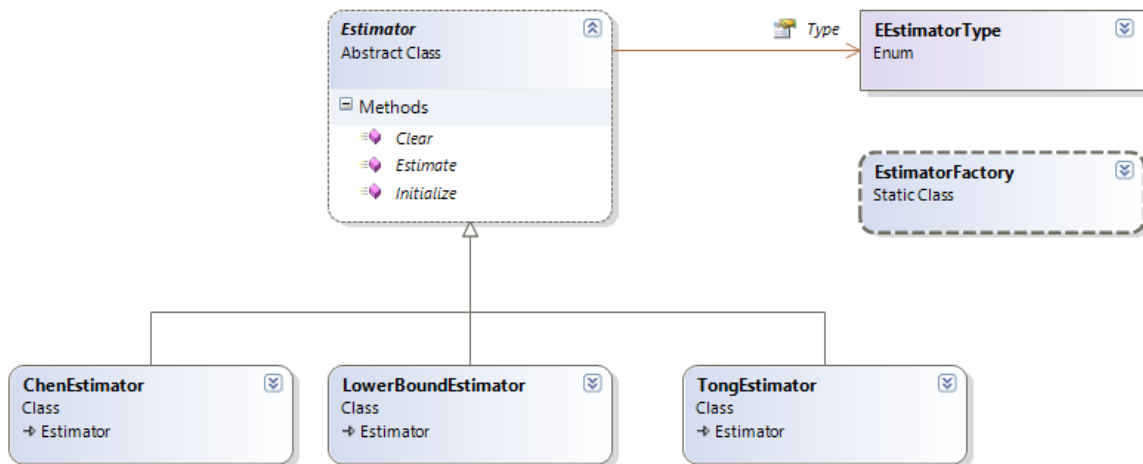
Estimator
Abstract Class

Methods
Clear
Estimate
Initialize

Type

EEstimatorType
Enum

EstimatorFactory
Static Class

ChenEstimator
Class
→ Estimator

LowerBoundEstimator
Class
→ Estimator

TongEstimator
Class
→ Estimator